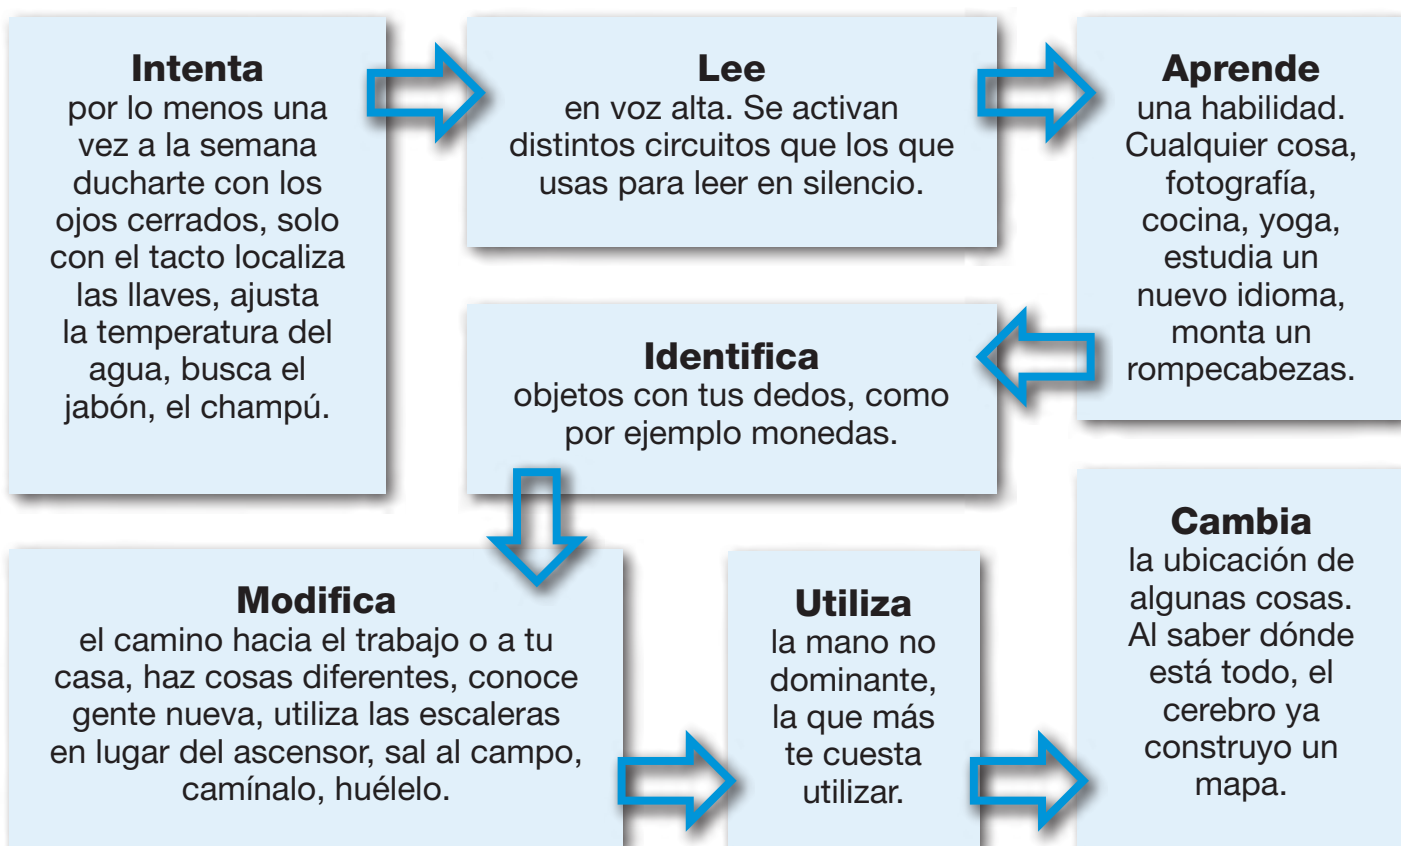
**Intenta**
por lo menos una vez a la semana ducharte con los ojos cerrados, solo con el tacto localiza las llaves, ajusta la temperatura del agua, busca el jabón, el champú.

**Lee**
en voz alta. Se activan distintos circuitos que los que usas para leer en silencio.

**Aprende**
una habilidad. Cualquier cosa, fotografía, cocina, yoga, estudia un nuevo idioma, monta un rompecabezas.

**Identifica**
objetos con tus dedos, como por ejemplo monedas.

**Modifica**
el camino hacia el trabajo o a tu casa, haz cosas diferentes, conoce gente nueva, utiliza las escaleras en lugar del ascensor, sal al campo, camínalo, huélelo.

**Utiliza**
la mano no dominante, la que más te cuesta utilizar.

**Cambia**
la ubicación de algunas cosas. Al saber dónde está todo, el cerebro ya construyo un mapa.